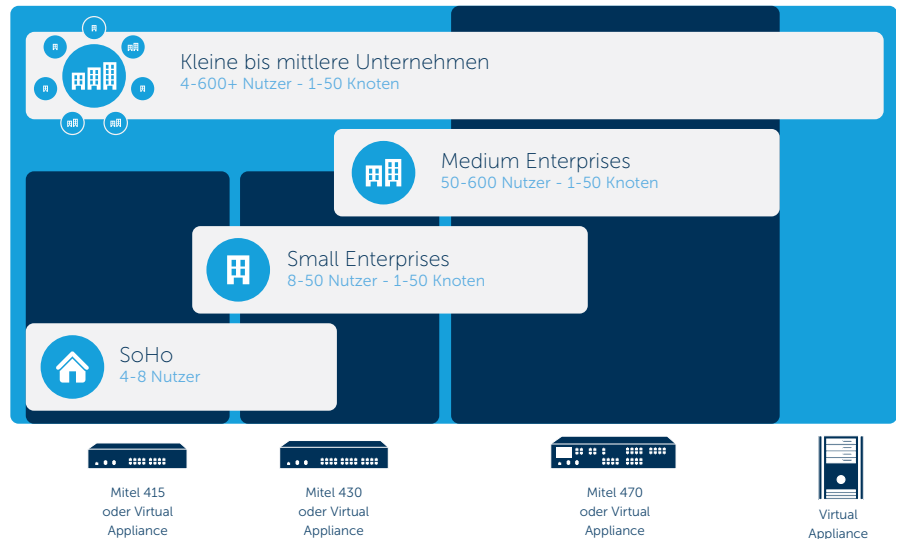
Kleine bis mittlere Unternehmen
4-600+ Nutzer - 1-50 Knoten

Medium Enterprises
50-600 Nutzer - 1-50 Knoten

Small Enterprises
8-50 Nutzer - 1-50 Knoten

SoHo
4-8 Nutzer

Mitel 415 oder Virtual Appliance

Mitel 430 oder Virtual Appliance

Mitel 470 oder Virtual Appliance

Virtual Appliance